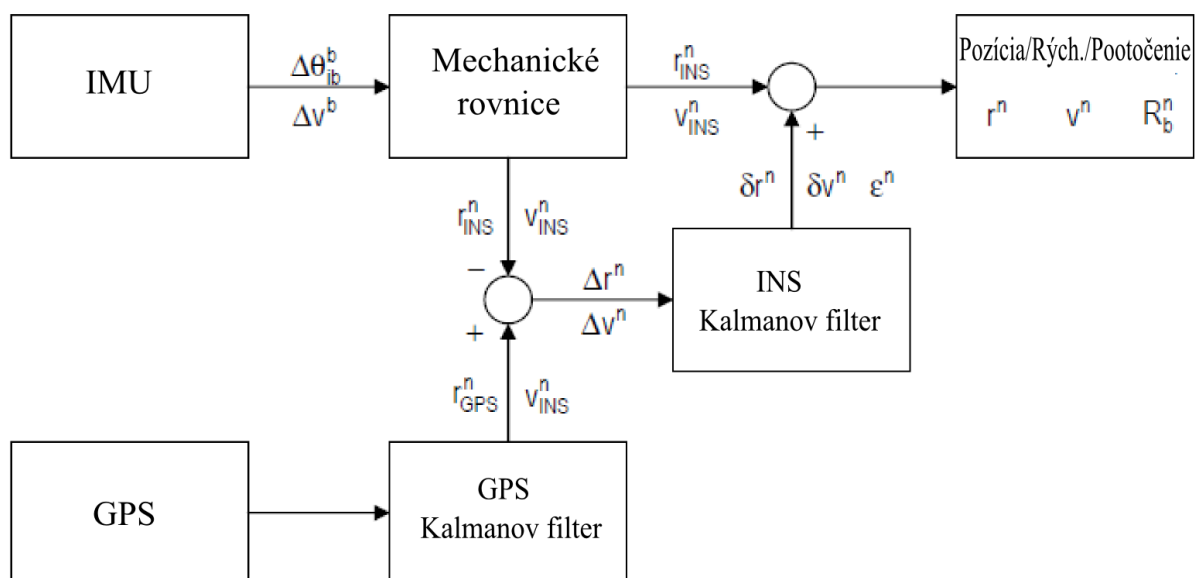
IMU

$\Delta\theta_{ib}^{b}$

$\Delta v^{b}$

Mechanické rovnice

$r_{INS}^{n}$

$v_{INS}^{n}$

+

Pozícia/Rých./Pootočenie

$r^{n}$ $v^{n}$ $R_{b}^{n}$

$\delta r^{n}$ $\delta v^{n}$ $\varepsilon^{n}$

$r_{INS}^{n}$ $v_{INS}^{n}$

−

$\Delta r^{n}$

$\Delta v^{n}$

+

INS Kalmanov filter

$r_{GPS}^{n}$ $v_{INS}^{n}$

GPS

GPS Kalmanov filter